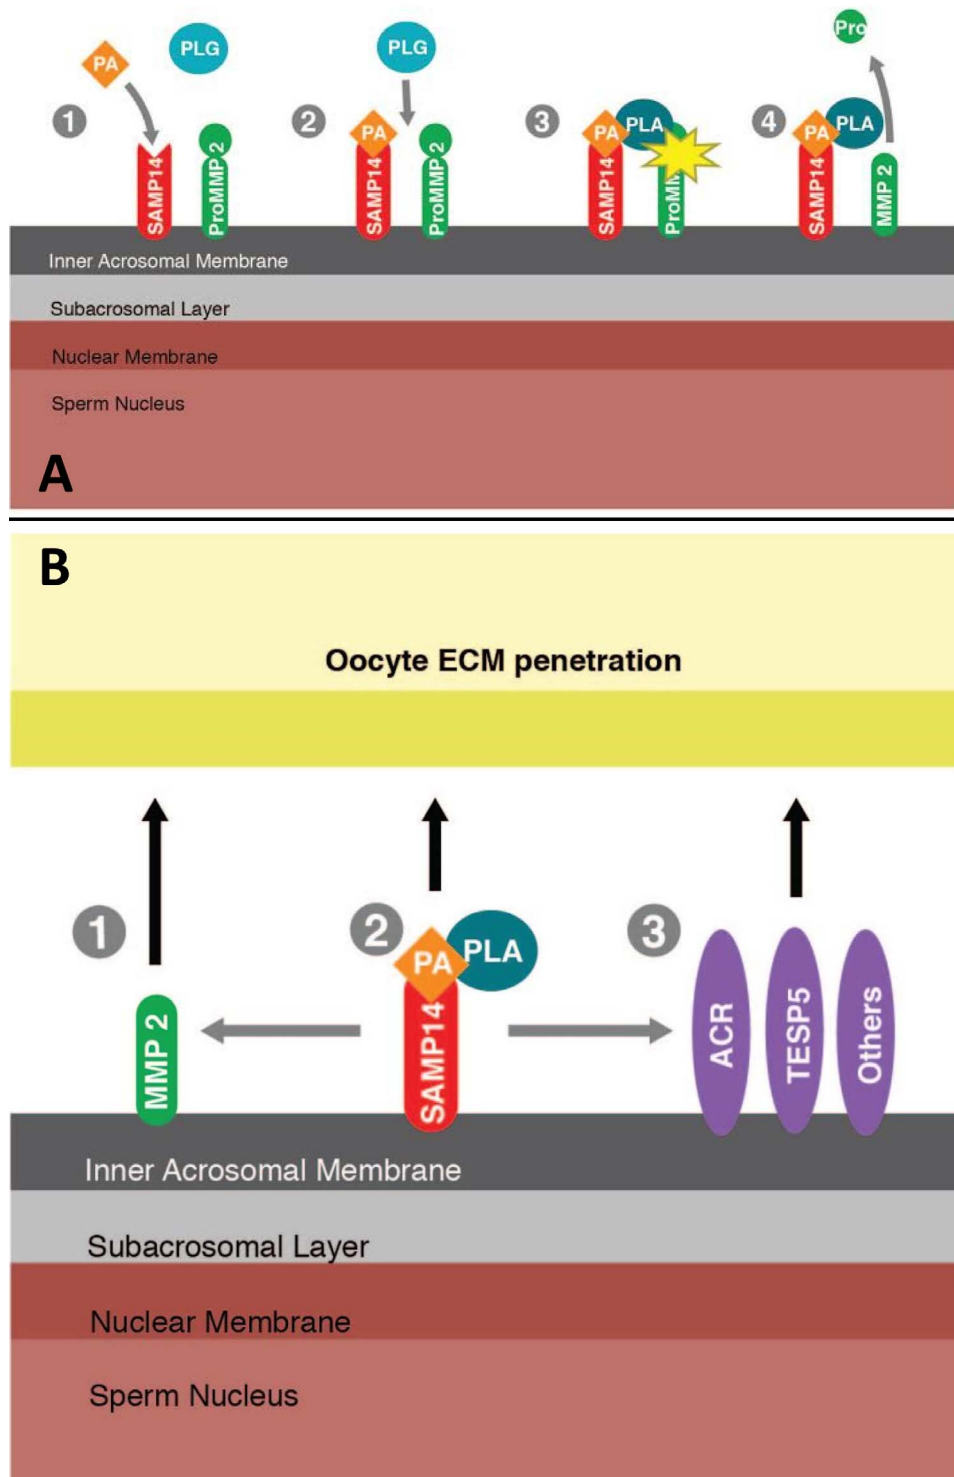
PA
PLG
1
SAMP14
ProMMP 2
2
PLG
PA
SAMP14
ProMMP 2
3
PA
PLA
SAMP14
ProMM
4
Pro
PA
PLA
SAMP14
MMP 2
Inner Acrosomal Membrane
Subacrosomal Layer
Nuclear Membrane
Sperm Nucleus
A

B
Oocyte ECM penetration
1
2
PLA
PA
3
MMP 2
SAMP14
ACR
TESP5
Others
Inner Acrosomal Membrane
Subacrosomal Layer
Nuclear Membrane
Sperm Nucleus